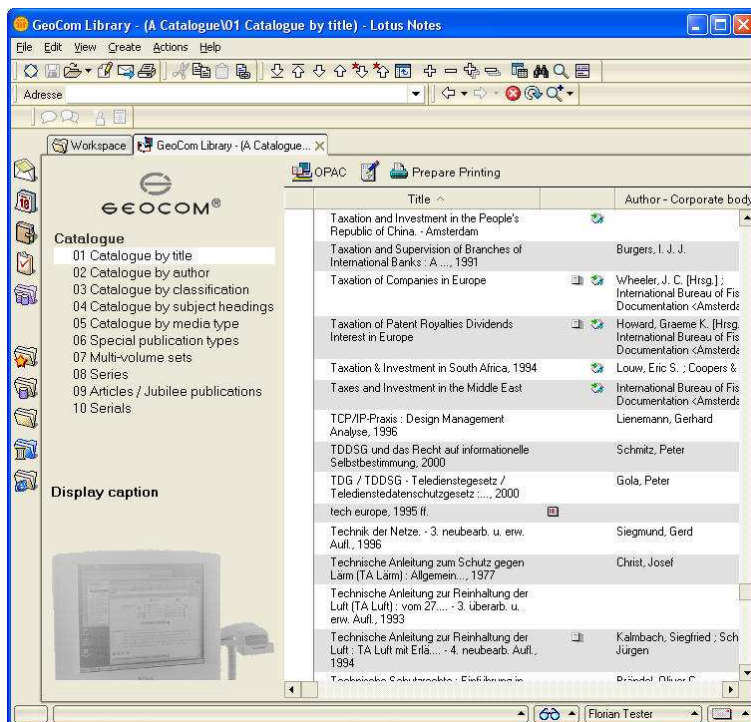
GeoCom Library - (A Catalogue\01 Catalogue by title) - Lotus Notes

File Edit View Create Actions Help

Adresse

Workspace | GeoCom Library - (A Catalogue...

GEOCOM®

Catalogue
01 Catalogue by title
02 Catalogue by author
03 Catalogue by classification
04 Catalogue by subject headings
05 Catalogue by media type
06 Special publication types
07 Multi-volume sets
08 Series
09 Articles / Jubilee publications
10 Serials

Display caption

OPAC | Prepare Printing

| Title | Author - Corporate body |
|---|---|
| Taxation and Investment in the People's Republic of China. - Amsterdam | |
| Taxation and Supervision of Branches of International Banks : A ..., 1991 | Burgers, I. J. J. |
| Taxation of Companies in Europe | Wheeler, J. C. [Hrsg.] ; International Bureau of Fis Documentation <Amsterda |
| Taxation of Patent Royalties Dividends Interest in Europe | Howard, Graeme K. [Hrsg. International Bureau of Fis Documentation <Amsterda |
| Taxation & Investment in South Africa, 1994 | Louw, Eric S. ; Coopers & |
| Taxes and Investment in the Middle East | International Bureau of Fis Documentation <Amsterda |
| TCP/IP-Praxis : Design Management Analyse, 1996 | Lienemann, Gerhard |
| TDDSG und das Recht auf informationelle Selbstbestimmung, 2000 | Schmitz, Peter |
| TDG / TDDSG - Teledienstegesetz / Teledienstedatenschutzgesetz :..., 2000 | Gola, Peter |
| tech europe, 1995 ff. | |
| Technik der Netze. - 3. neubearb. u. erw. Aufl., 1996 | Siegmund, Gerd |
| Technische Anleitung zum Schutz gegen Lärm (TA Lärm) : Allgemein..., 1977 | Christ, Josef |
| Technische Anleitung zur Reinhaltung der Luft (TA Luft) : vom 27.... - 3. überarb. u. erw. Aufl., 1993 | |
| Technische Anleitung zur Reinhaltung der Luft : TA Luft mit Erlä.... - 4. neubearb. Aufl., 1994 | Kalmbach, Siegfried ; Sch Jürgen |
| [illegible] | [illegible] |

Florian Tester